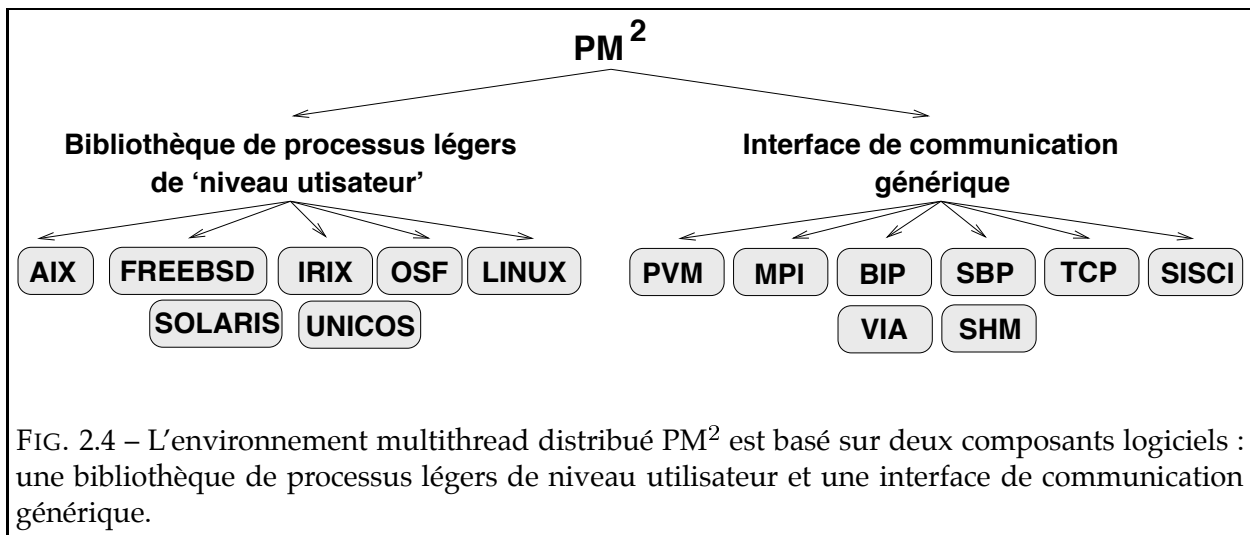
$PM^2$

Bibliothèque de processus légers de 'niveau utisateur'

AIX FREEBSD IRIX OSF LINUX
SOLARIS UNICOS

Interface de communication générique

PVM MPI BIP SBP TCP SISCI
VIA SHM

FIG. 2.4 – L'environnement multithread distribué $PM^2$ est basé sur deux composants logiciels : une bibliothèque de processus légers de niveau utilisateur et une interface de communication générique.